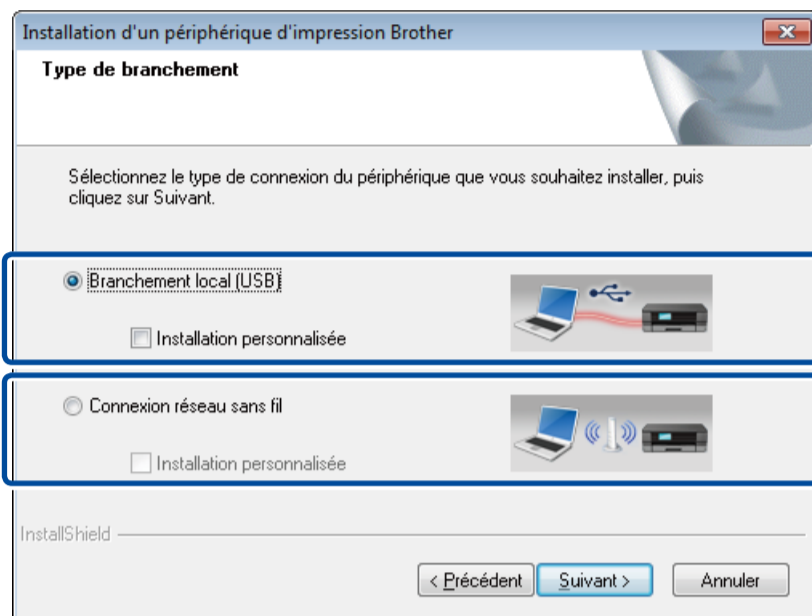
Installation d'un périphérique d'impression Brother

Type de branchement

Sélectionnez le type de connexion du périphérique que vous souhaitez installer, puis cliquez sur Suivant.

Branchement local (USB)

Installation personnalisée

Connexion réseau sans fil

Installation personnalisée

InstallShield

< Précédent

Suivant >

Annuler